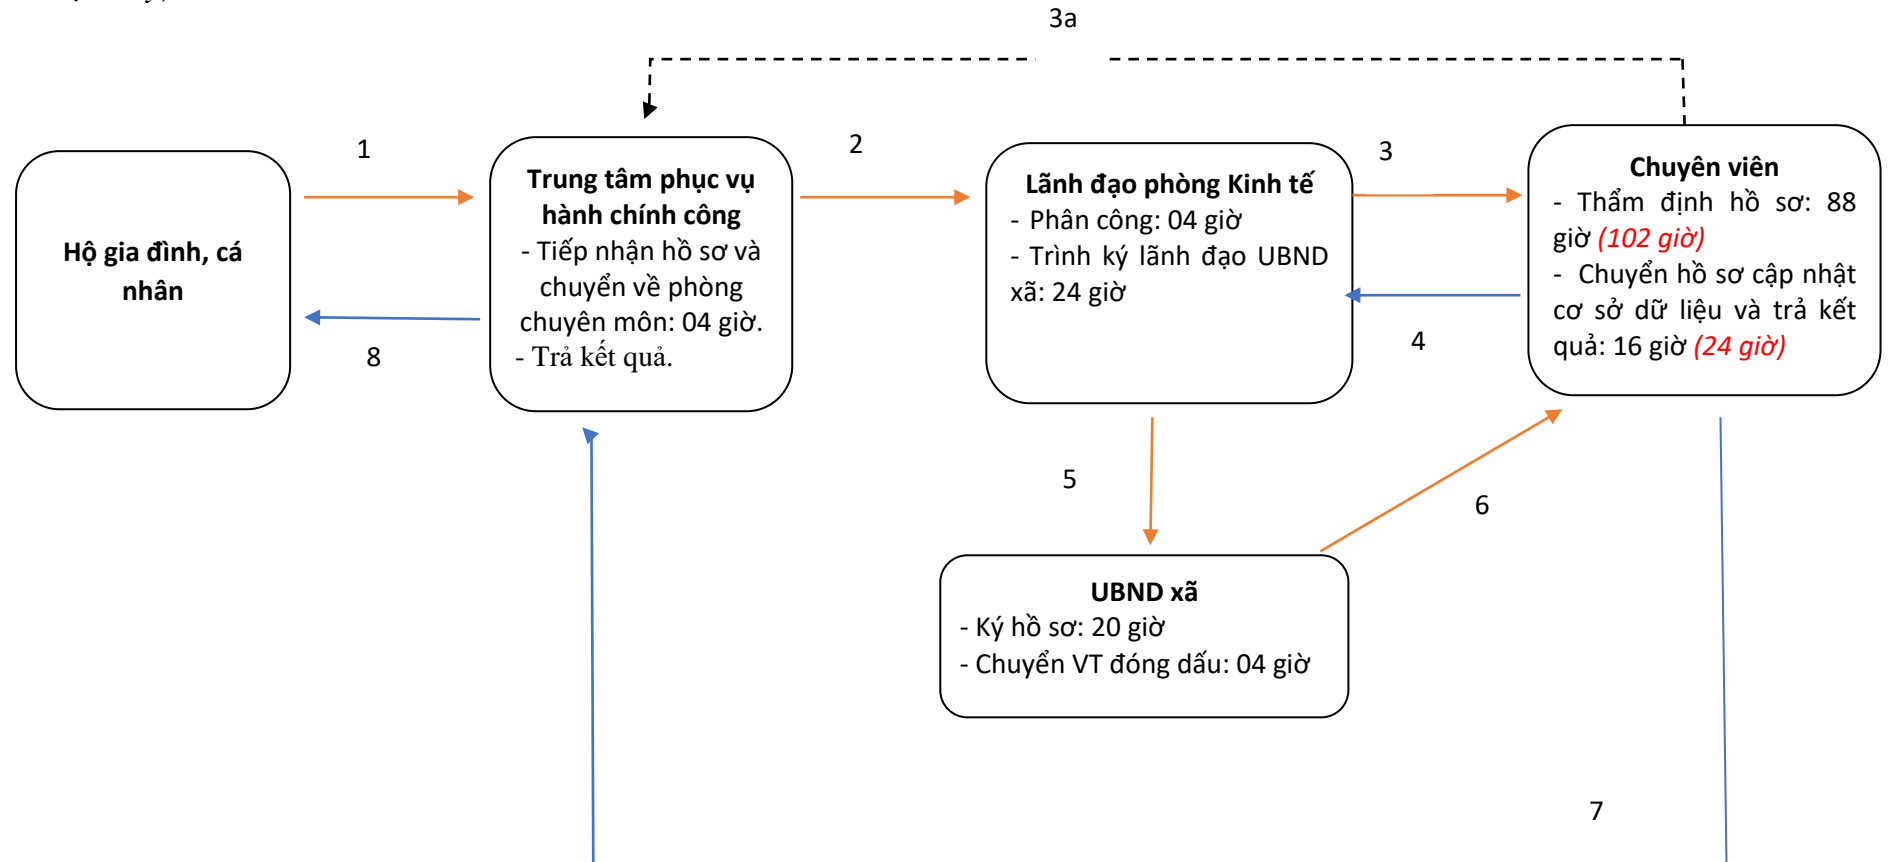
3a

1

**Hộ gia đình, cá nhân**

8

**Trung tâm phục vụ hành chính công**
- Tiếp nhận hồ sơ và chuyển về phòng chuyên môn: 04 giờ.
- Trả kết quả.

2

**Lãnh đạo phòng Kinh tế**
- Phân công: 04 giờ
- Trình ký lãnh đạo UBND xã: 24 giờ

3

4

**Chuyên viên**
- Thẩm định hồ sơ: 88 giờ *(102 giờ)*
- Chuyển hồ sơ cập nhật cơ sở dữ liệu và trả kết quả: 16 giờ *(24 giờ)*

5

6

**UBND xã**
- Ký hồ sơ: 20 giờ
- Chuyển VT đóng dấu: 04 giờ

7